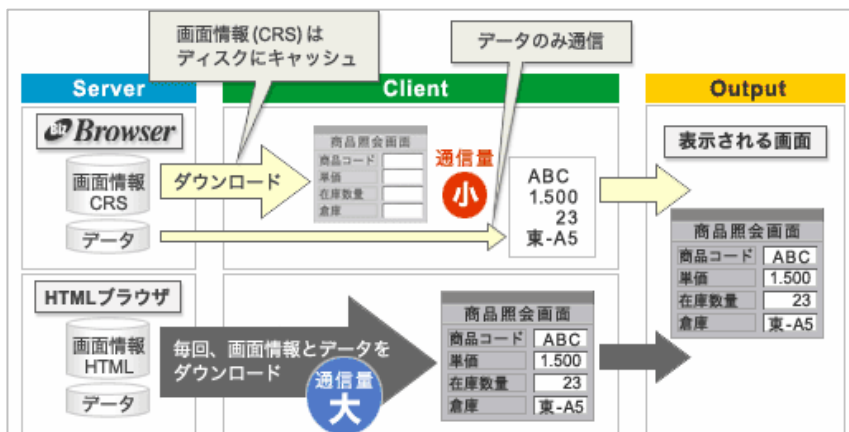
画面情報(CRS)は
ディスクにキャッシュ

データのみ通信

Server

Client

Output

Browser

画面情報
CRS

データ

ダウンロード

商品照会画面

商品コード
単価
在庫数量
倉庫

通信量
小

ABC
1.500
23
東-A5

表示される画面

商品照会画面

| 商品コード | ABC |
|---|---|
| 単価 | 1.500 |
| 在庫数量 | 23 |
| 倉庫 | 東-A5 |

HTMLブラウザ

画面情報
HTML

データ

毎回、画面情報とデータを
ダウンロード

通信量
大

商品照会画面

| 商品コード | ABC |
|---|---|
| 単価 | 1.500 |
| 在庫数量 | 23 |
| 倉庫 | 東-A5 |